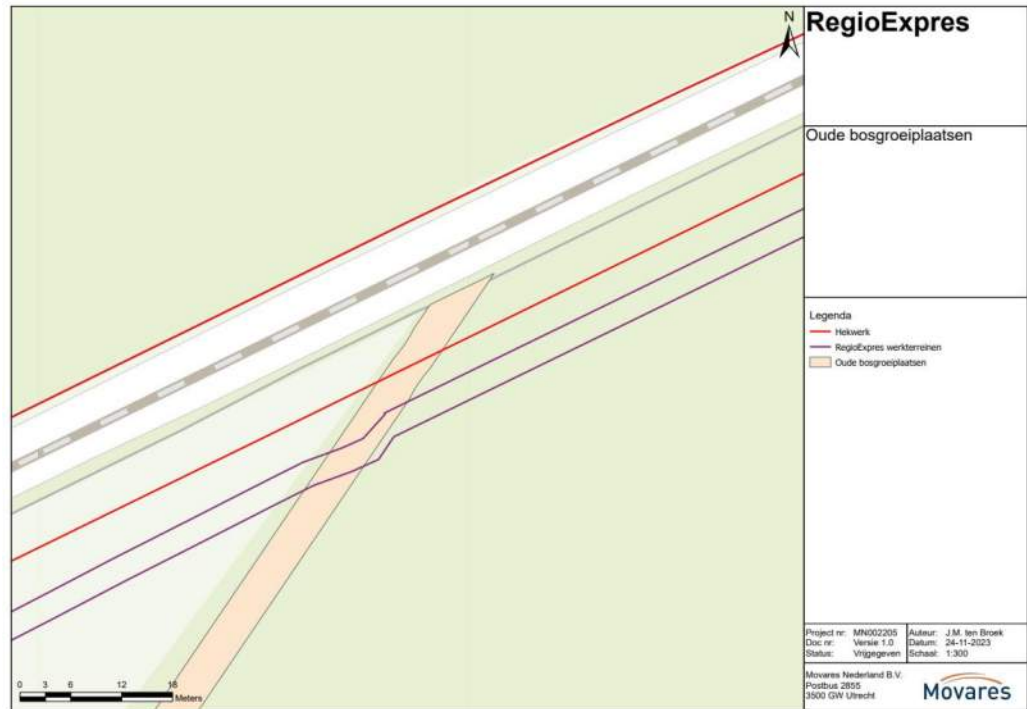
N

RegioExpres

Oude bosgroeiplaatsen

Legenda
Hekwerk
RegioExpres werkterreinen
Oude bosgroeiplaatsen

0 3 6 12 18 Meters

| Project nr: MN002205 | Auteur: J.M. ten Broek |
|---|---|
| Doc nr: Versie 1.0 | Datum: 24-11-2023 |
| Status: Vrijgegeven | Schaal: 1:300 |

Movares Nederland B.V.
Postbus 2855
3500 GW Utrecht

Movares